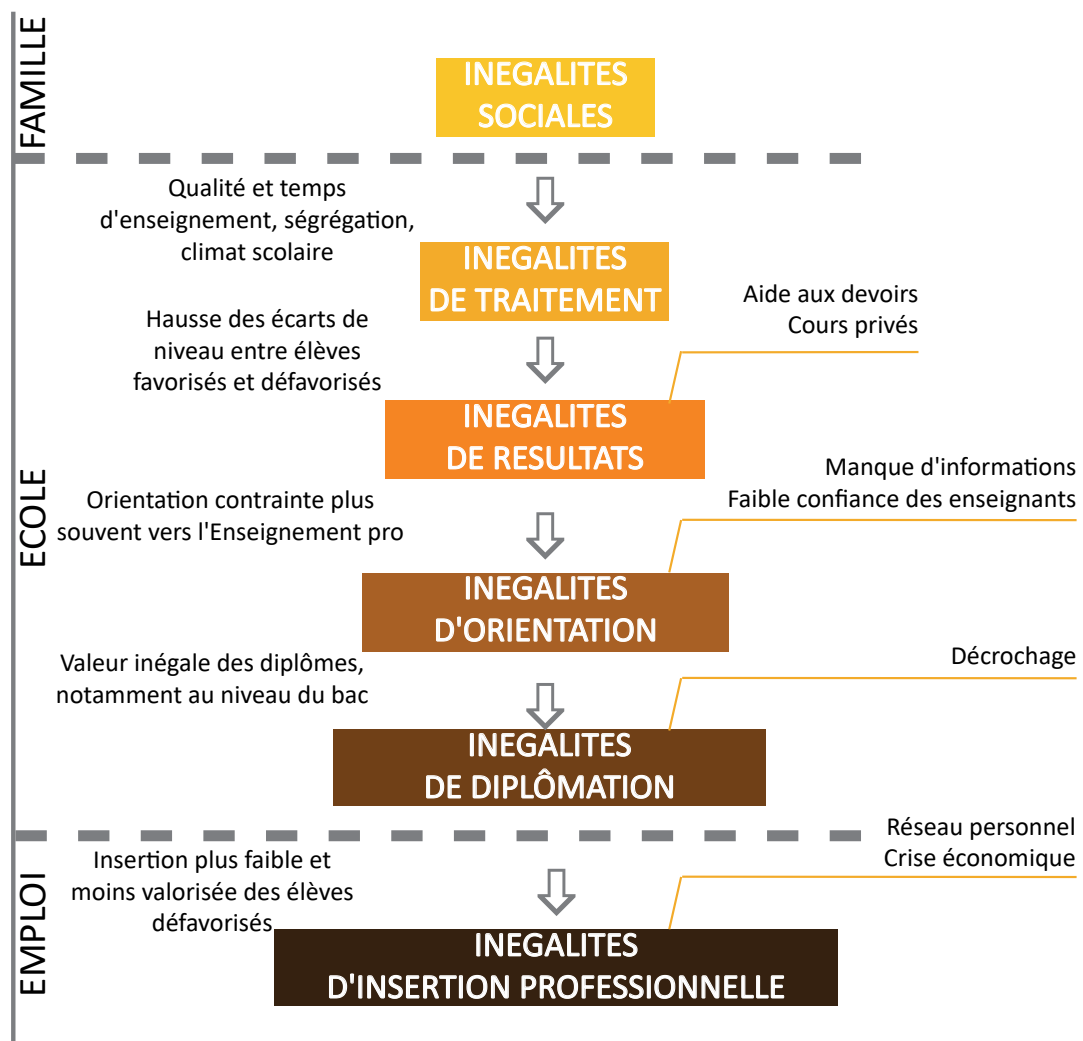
FAMILLE

INEGALITES SOCIALES

ECOLE

Qualité et temps d'enseignement, ségrégation, climat scolaire

INEGALITES DE TRAITEMENT

Hausse des écarts de niveau entre élèves favorisés et défavorisés

Aide aux devoirs
Cours privés

INEGALITES DE RESULTATS

Orientation contrainte plus souvent vers l'Enseignement pro

Manque d'informations
Faible confiance des enseignants

INEGALITES D'ORIENTATION

Valeur inégale des diplômes, notamment au niveau du bac

Décrochage

INEGALITES DE DIPLÔMATION

EMPLOI

Insertion plus faible et moins valorisée des élèves défavorisés

Réseau personnel
Crise économique

INEGALITES D'INSERTION PROFESSIONNELLE